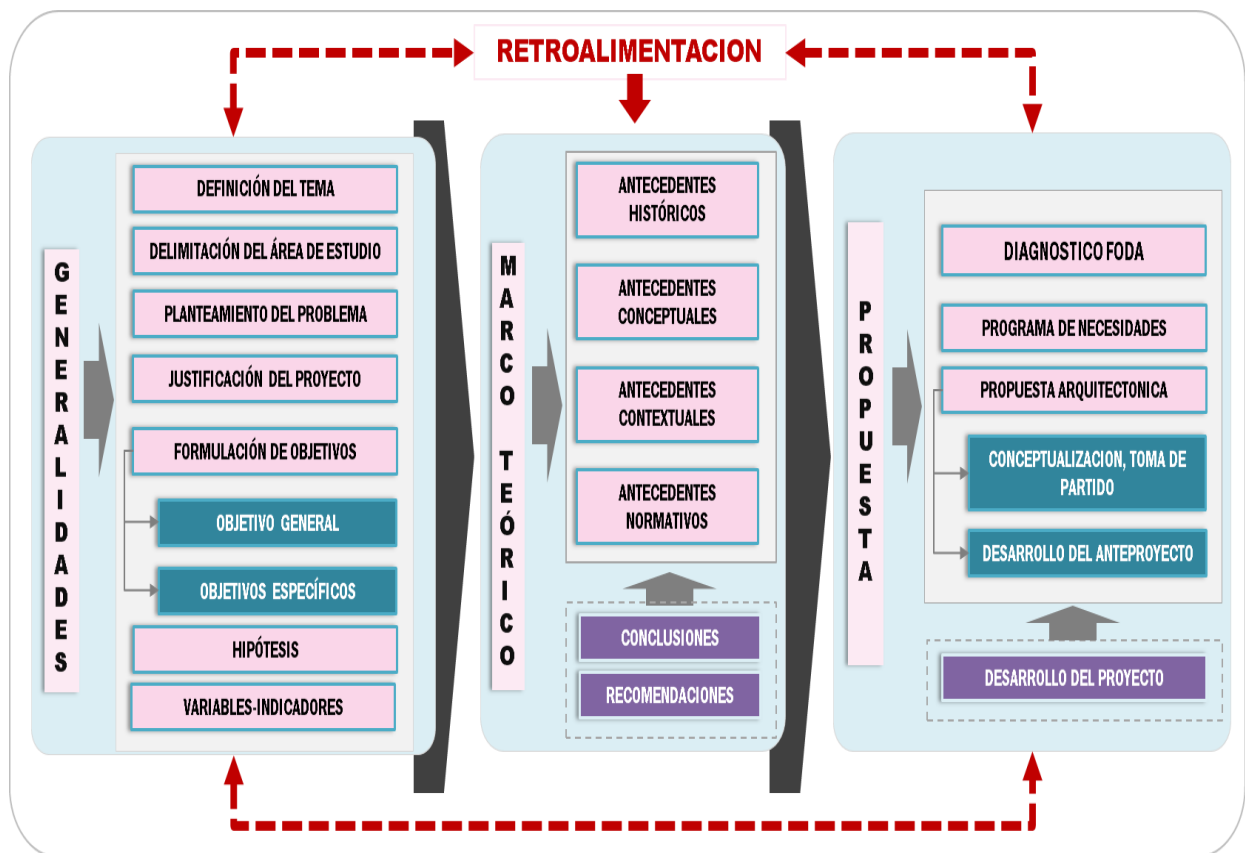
RETROALIMENTACION

GENERALIDADES

DEFINICIÓN DEL TEMA

DELIMITACIÓN DEL ÁREA DE ESTUDIO

PLANTEAMIENTO DEL PROBLEMA

JUSTIFICACIÓN DEL PROYECTO

FORMULACIÓN DE OBJETIVOS

OBJETIVO GENERAL

OBJETIVOS ESPECÍFICOS

HIPÓTESIS

VARIABLES-INDICADORES

MARCO TEÓRICO

ANTECEDENTES HISTÓRICOS

ANTECEDENTES CONCEPTUALES

ANTECEDENTES CONTEXTUALES

ANTECEDENTES NORMATIVOS

CONCLUSIONES

RECOMENDACIONES

PROPUESTA

DIAGNOSTICO FODA

PROGRAMA DE NECESIDADES

PROPUESTA ARQUITECTONICA

CONCEPTUALIZACION, TOMA DE PARTIDO

DESARROLLO DEL ANTEPROYECTO

DESARROLLO DEL PROYECTO